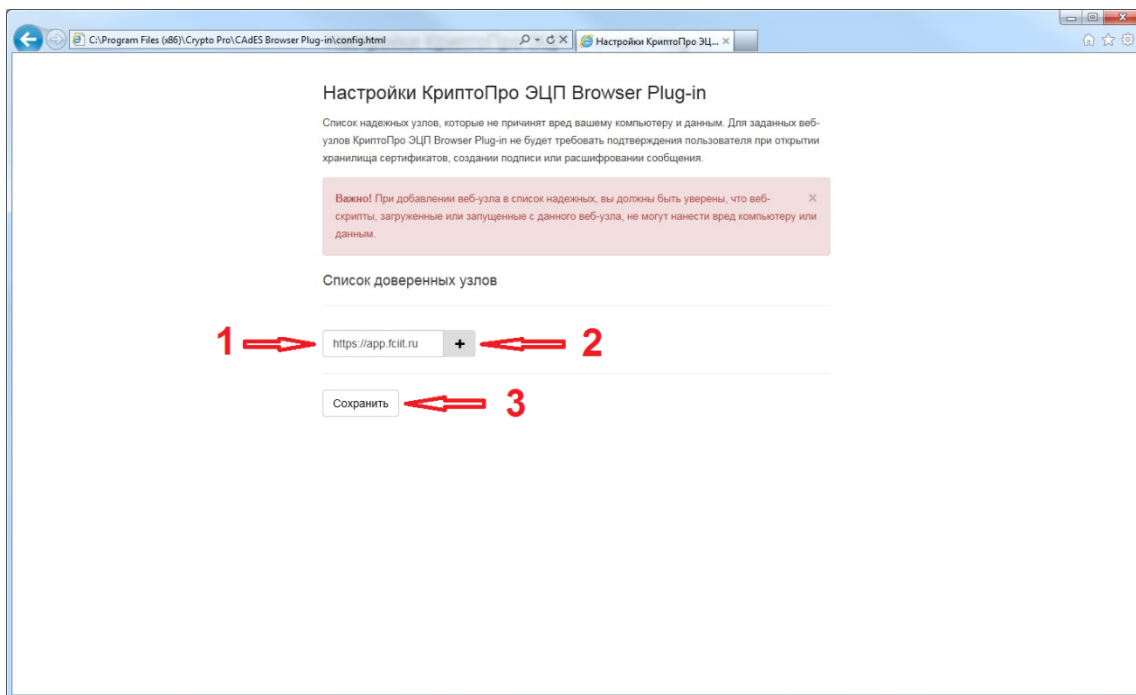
C:\Program Files (x86)\Crypto Pro\CAdES Browser Plug-in\config.html

Настройки КриптоПро ЭЦ... ×

Настройки КриптоПро ЭЦП Browser Plug-in

Список надежных узлов, которые не причинят вред вашему компьютеру и данным. Для заданных веб-узлов КриптоПро ЭЦП Browser Plug-in не будет требовать подтверждения пользователя при открытии хранилища сертификатов, создании подписи или расшифровании сообщения.

Важно! При добавлении веб-узла в список надежных, вы должны быть уверены, что веб-скрипты, загруженные или запущенные с данного веб-узла, не могут нанести вред компьютеру или данным.

×

Список доверенных узлов

1

https://app.fciit.ru

+

2

Сохранить

3